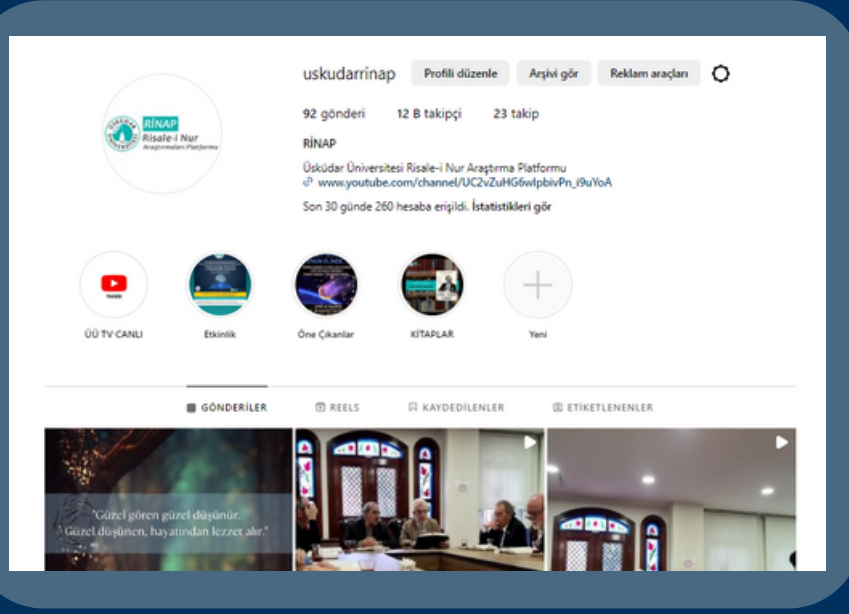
RİNAP
Risale-i Nur
Araştırmaları Platformu

uskudarrinap Profili düzenle Arşivi gör Reklam araçları

92 gönderi 12 B takipçi 23 takip

RİNAP

Üsküdar Üniversitesi Risale-i Nur Araştırma Platformu
www.youtube.com/channel/UC2vZuHG6wlpbivPn_i9uYoA

Son 30 günde 260 hesaba erişildi. İstatistikleri gör

ÜÜ TV CANLI
Etkinlik
Öne Çıkanlar
KİTAPLAR
Yeni

GÖNDERİLER REELS KAYDEDİLENLER ETİKETLENENLER

"Güzel gören güzel düşünür.
Güzel düşünen, hayatından lezzet alır."